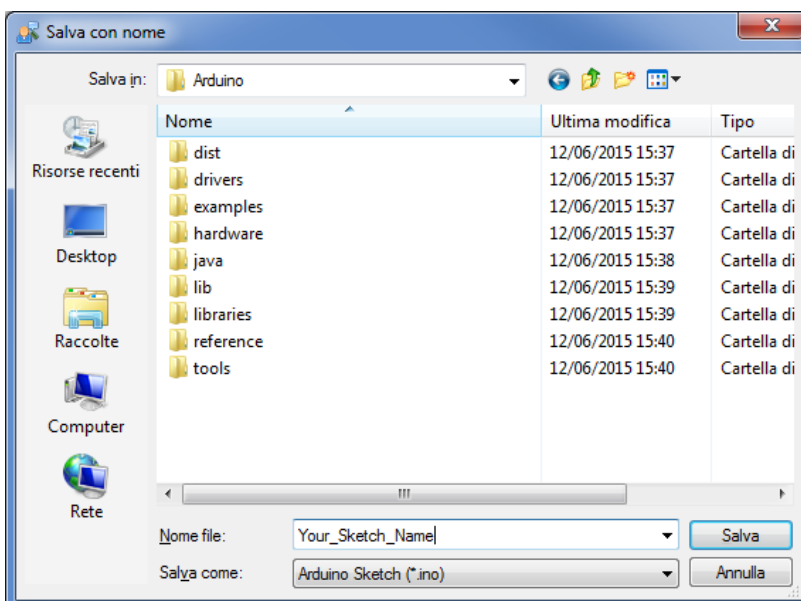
Salva con nome

Salva in: Arduino

Risorse recenti
Desktop
Raccolte
Computer
Rete

| Nome | Ultima modifica | Tipo |
|---|---|---|
| dist | 12/06/2015 15:37 | Cartella di |
| drivers | 12/06/2015 15:37 | Cartella di |
| examples | 12/06/2015 15:37 | Cartella di |
| hardware | 12/06/2015 15:37 | Cartella di |
| java | 12/06/2015 15:38 | Cartella di |
| lib | 12/06/2015 15:39 | Cartella di |
| libraries | 12/06/2015 15:39 | Cartella di |
| reference | 12/06/2015 15:40 | Cartella di |
| tools | 12/06/2015 15:40 | Cartella di |

Nome file: Your_Sketch_Name
Salva come: Arduino Sketch (*.ino)

Salva
Annulla